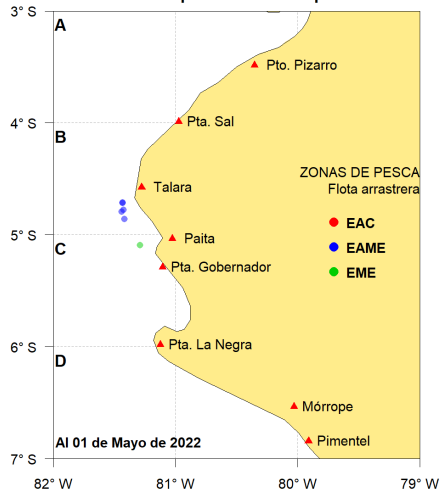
3° S
A
Pto. Pizarro
4° S
B
Pta. Sal
ZONAS DE PESCA
Flota arrastrera
Talara
EAC
5° S
C
Paita
EAME
Pta. Gobernador
EME
6° S
D
Pta. La Negra
Mórrope
Al 01 de Mayo de 2022
Pimentel
7° S
82° W
81° W
80° W
79° W